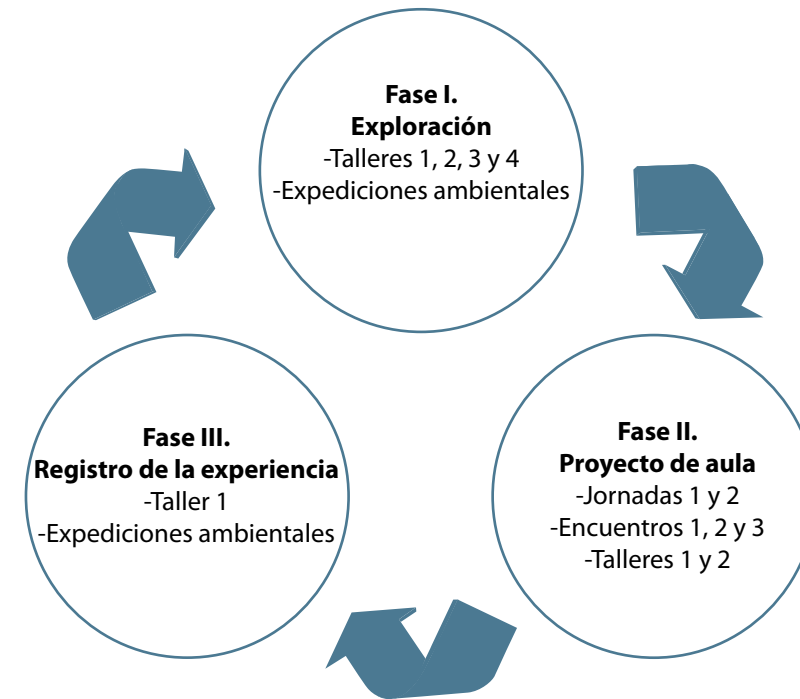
**Fase I.**
**Exploración**
-Talleres 1, 2, 3 y 4
-Expediciones ambientales

**Fase II.**
**Proyecto de aula**
-Jornadas 1 y 2
-Encuentros 1, 2 y 3
-Talleres 1 y 2

**Fase III.**
**Registro de la experiencia**
-Taller 1
-Expediciones ambientales